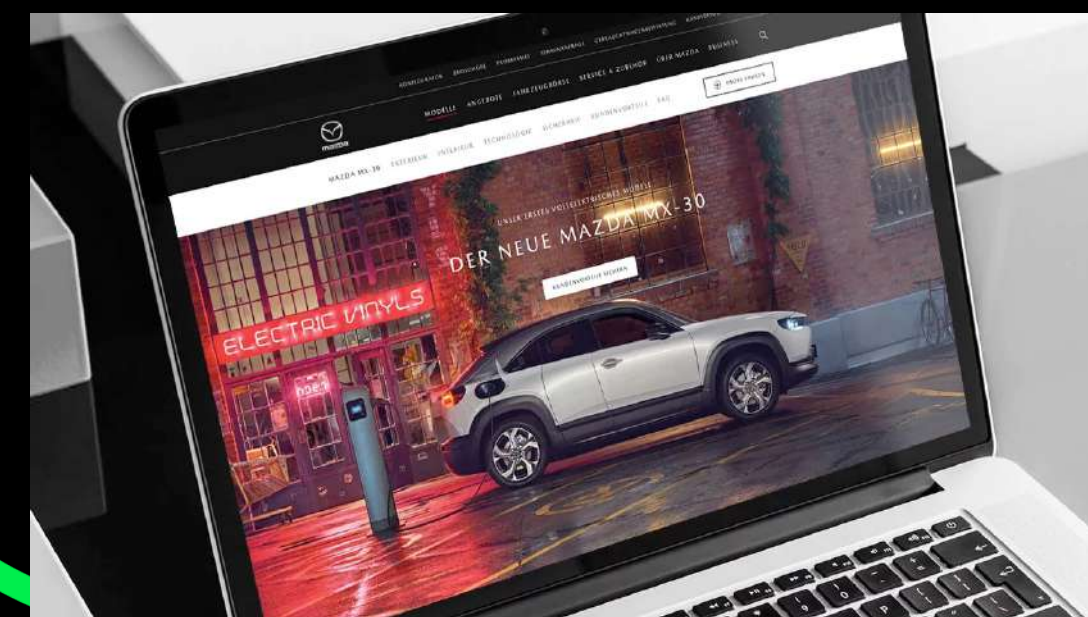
KONFIGURATOR BROSCHÜRE PROBEFAHRT HÄNDLERSUCHE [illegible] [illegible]

MODELLE ANGEBOTE FAHRZEUGBÖRSE SERVICE & ZUBEHÖR ÜBER MAZDA BUSINESS

PROBEFAHRTEN

mazda

MAZDA MX-30 EXTERIEUR INTERIEUR TECHNOLOGIE GEWERBE KUNDENVORTEILE FAQ

UNSER ERSTES VOLLELEKTRISCHES MODELL

DER NEUE MAZDA MX-30

KUNDENVORTEILE SICHERN

ELECTRIC VINYLS

open